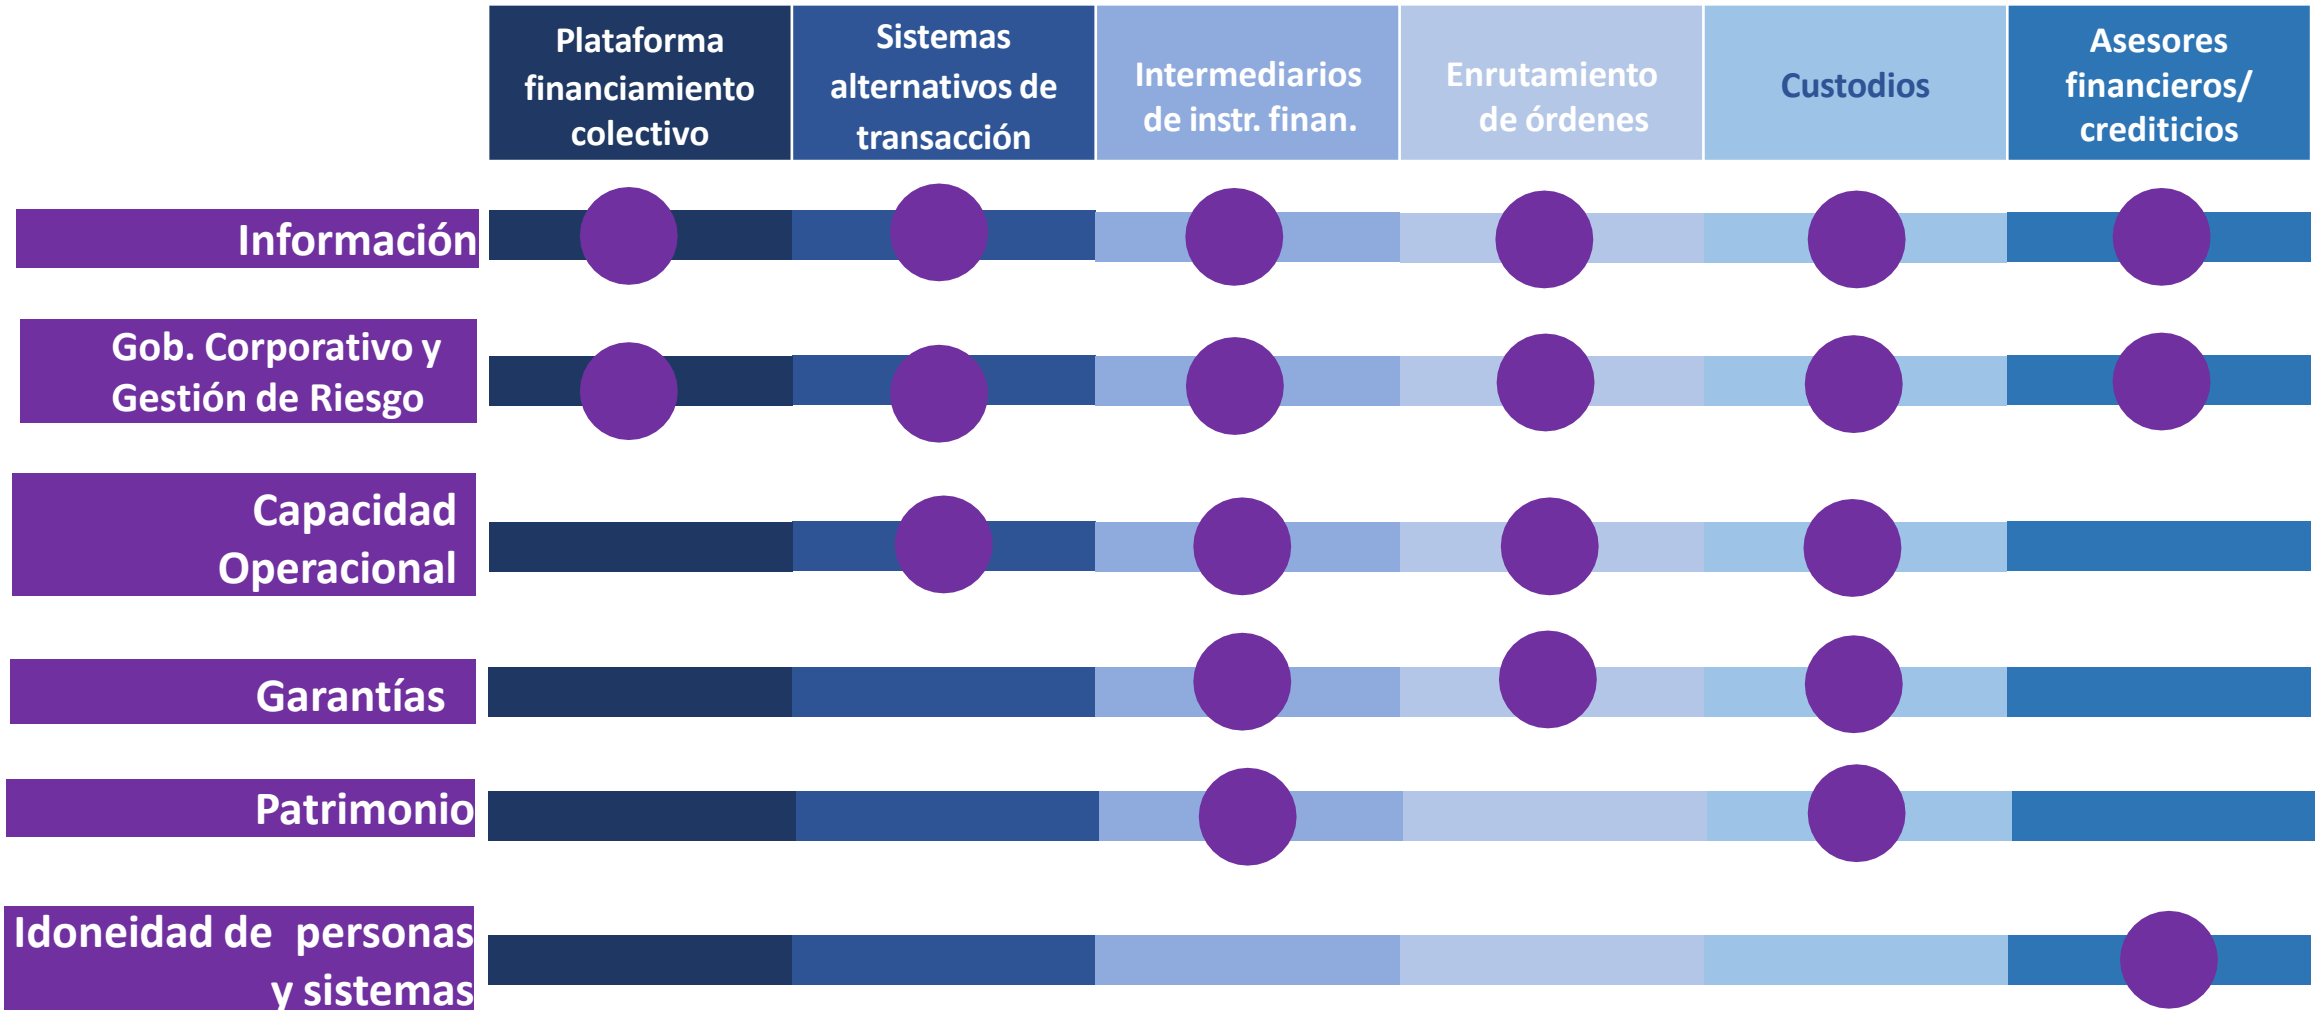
| | Plataforma financiamiento colectivo | Sistemas alternativos de transacción | Intermediarios de instr. finan. | Enrutamiento de órdenes | Custodios | Asesores financieros/ crediticios |
|---|---|---|---|---|---|---|
| Información | ● | ● | ● | ● | ● | ● |
| Gob. Corporativo y Gestión de Riesgo | ● | ● | ● | ● | ● | ● |
| Capacidad Operacional | | ● | ● | ● | ● | |
| Garantías | | | ● | ● | ● | |
| Patrimonio | | | ● | | ● | |
| Idoneidad de personas y sistemas | | | | | | ● |